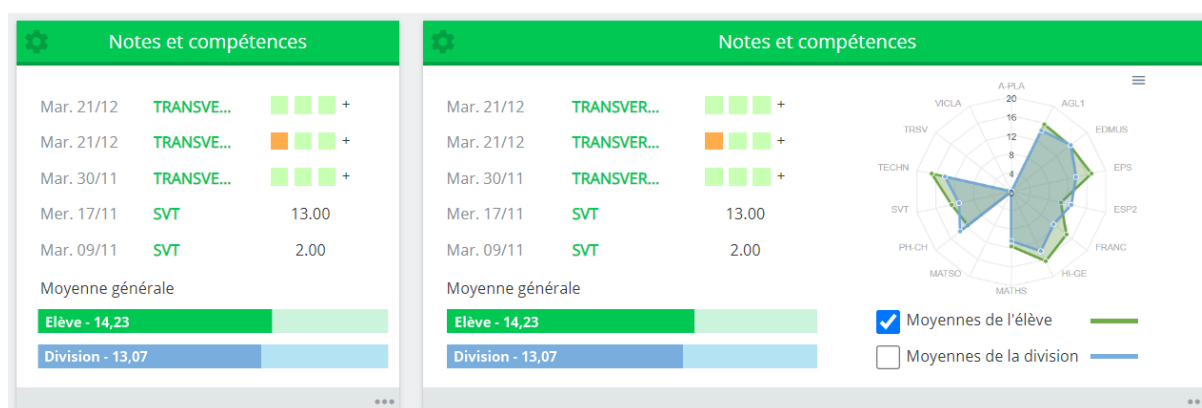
Notes et compétences

Mar. 21/12 TRANSVE... +
Mar. 21/12 TRANSVE... +
Mar. 30/11 TRANSVE... +
Mer. 17/11 SVT 13.00
Mar. 09/11 SVT 2.00

Moyenne générale

Elève - 14,23

Division - 13,07

Notes et compétences

Mar. 21/12 TRANSVER... +
Mar. 21/12 TRANSVER... +
Mar. 30/11 TRANSVER... +
Mer. 17/11 SVT 13.00
Mar. 09/11 SVT 2.00

Moyenne générale

Elève - 14,23

Division - 13,07

A-PLA
20
16
12
8
4
0
AGL1
EDMUS
EPS
ESP2
FRANC
HI-GE
MATHS
MATSO
PH-CH
SVT
TECHN
TRSV
VICLA

Moyennes de l'élève

Moyennes de la division